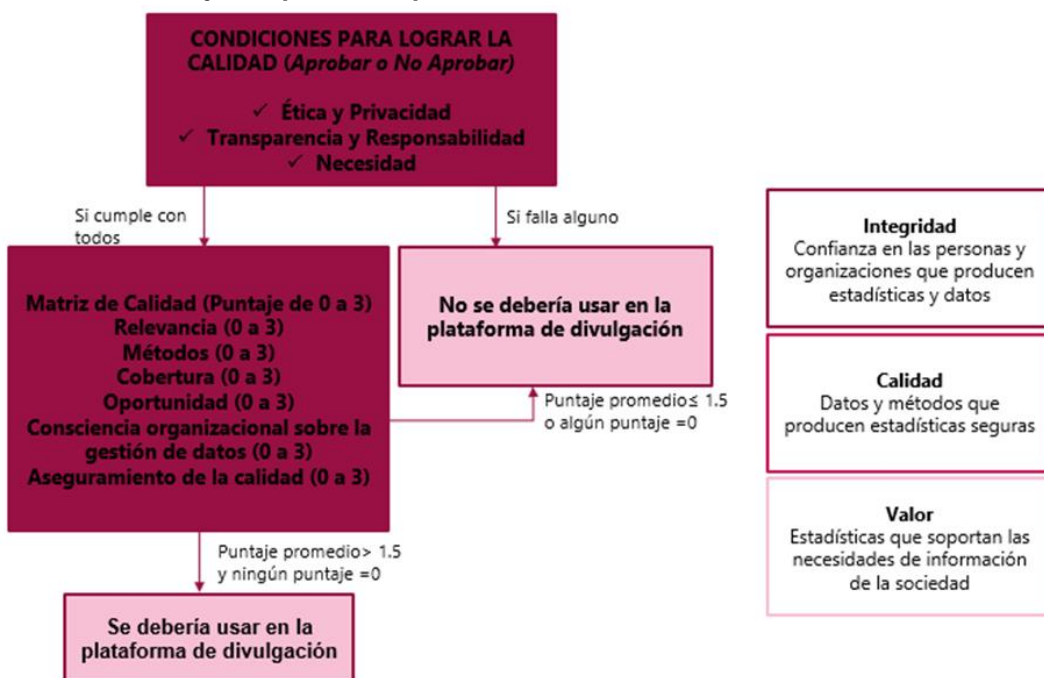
CONDICIONES PARA LOGRAR LA CALIDAD (*Aprobar o No Aprobar*)

✓ Ética y Privacidad
✓ Transparencia y Responsabilidad
✓ Necesidad

Si cumple con todos

Si falla alguno

Matriz de Calidad (Puntaje de 0 a 3)
Relevancia (0 a 3)
Métodos (0 a 3)
Cobertura (0 a 3)
Oportunidad (0 a 3)
Consciencia organizacional sobre la gestión de datos (0 a 3)
Aseguramiento de la calidad (0 a 3)

No se debería usar en la plataforma de divulgación

Puntaje promedio≤ 1.5 o algún puntaje =0

Puntaje promedio> 1.5 y ningún puntaje =0

Se debería usar en la plataforma de divulgación

Integridad
Confianza en las personas y organizaciones que producen estadísticas y datos

Calidad
Datos y métodos que producen estadísticas seguras

Valor
Estadísticas que soportan las necesidades de información de la sociedad